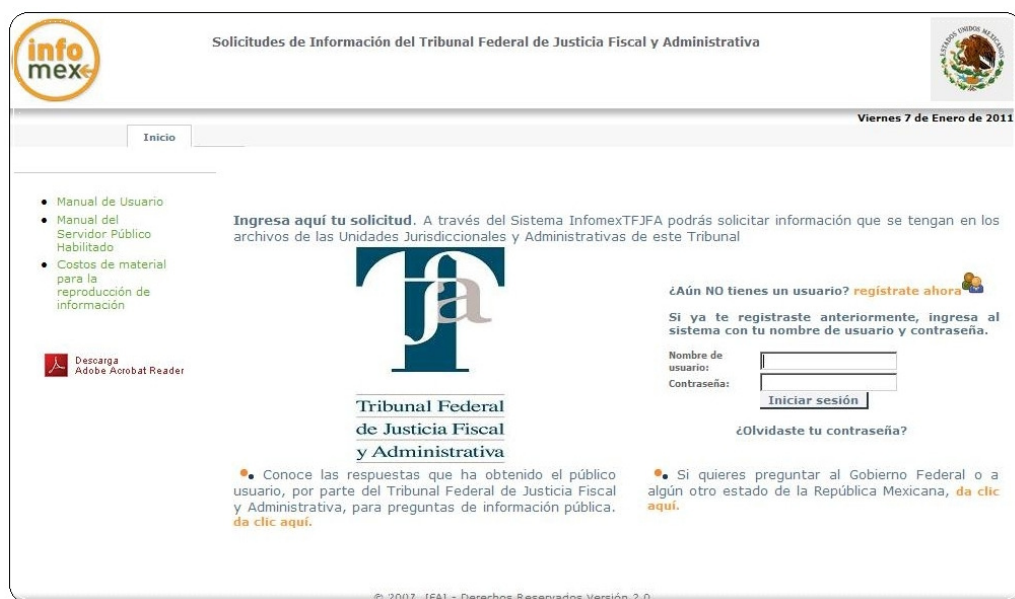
info mex

Solicitudes de Información del Tribunal Federal de Justicia Fiscal y Administrativa

ESTADOS UNIDOS MEXICANOS

Viernes 7 de Enero de 2011

Inicio

- Manual de Usuario
- Manual del Servidor Público Habilitado
- Costos de material para la reproducción de información

Descarga Adobe Acrobat Reader

**Ingresa aquí tu solicitud**. A través del Sistema InfomexTFJFA podrás solicitar información que se tengan en los archivos de las Unidades Jurisdiccionales y Administrativas de este Tribunal

TFJFA

Tribunal Federal de Justicia Fiscal y Administrativa

¿Aún NO tienes un usuario? regístrate ahora

Si ya te registraste anteriormente, ingresa al sistema con tu nombre de usuario y contraseña.

Nombre de usuario:
Contraseña:

Iniciar sesión

¿Olvidaste tu contraseña?

Conoce las respuestas que ha obtenido el público usuario, por parte del Tribunal Federal de Justicia Fiscal y Administrativa, para preguntas de información pública. da clic aquí.

Si quieres preguntar al Gobierno Federal o a algún otro estado de la República Mexicana, da clic aquí.

© 2007 IFAI - Derechos Reservados Versión 2.0